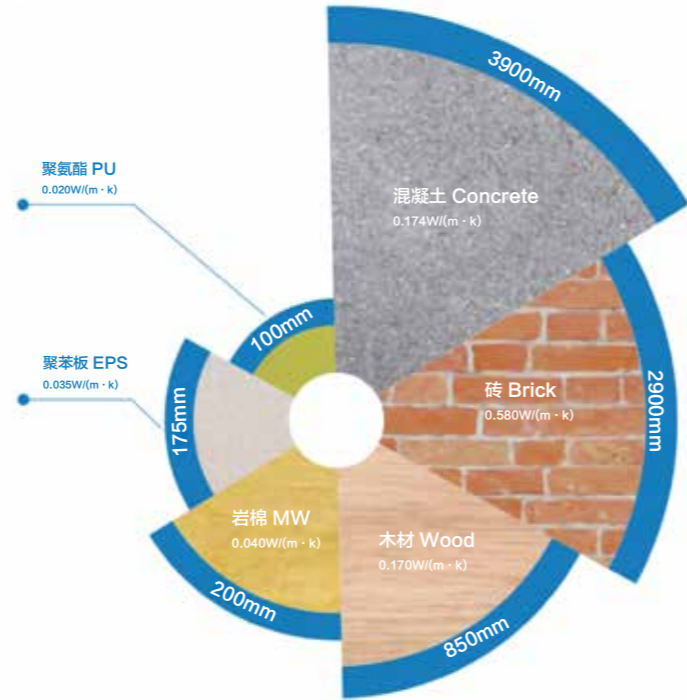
聚氨酯 PU
0.020W/(m · k)

聚苯板 EPS
0.035W/(m · k)

3900mm

混凝土 Concrete
0.174W/(m · k)

100mm

175mm

砖 Brick
0.580W/(m · k)

2900mm

岩棉 MW
0.040W/(m · k)

木材 Wood
0.170W/(m · k)

200mm

850mm